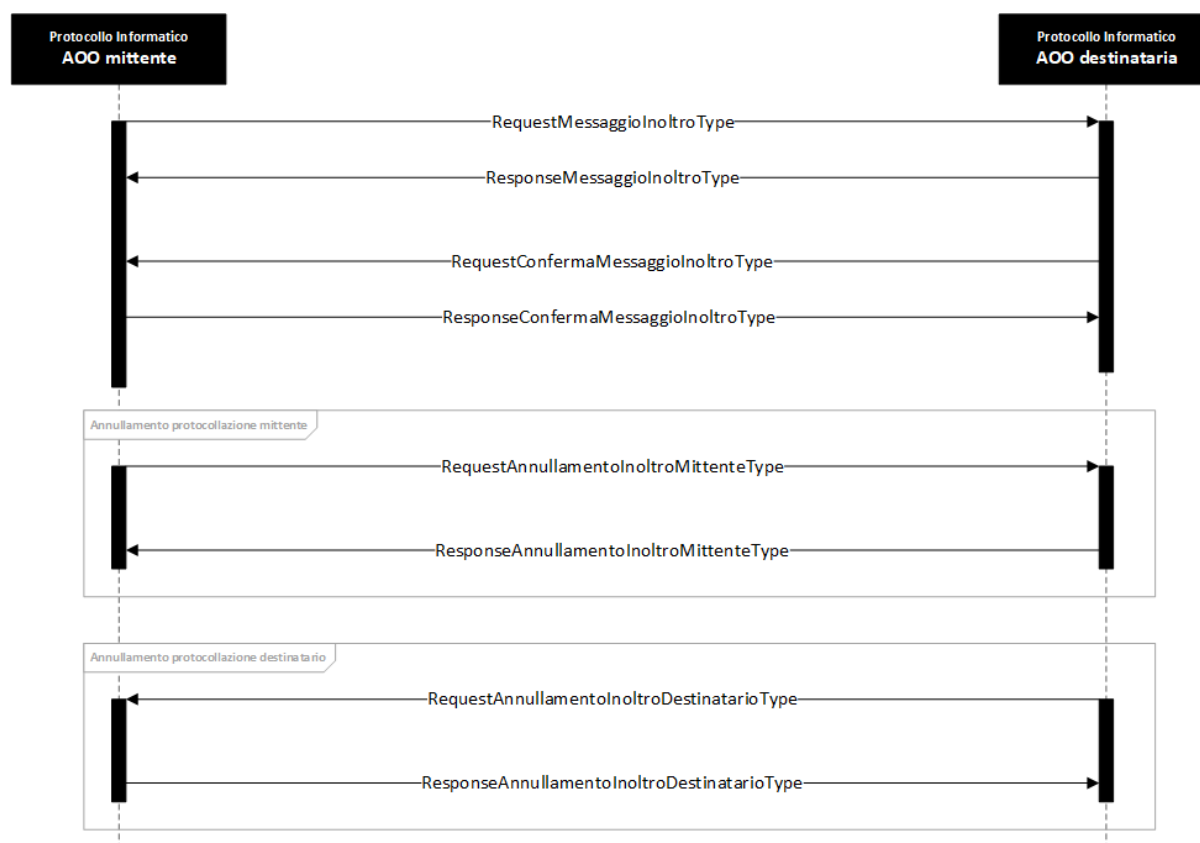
Protocollo Informatico
AOO mittente

Protocollo Informatico
AOO destinataria

RequestMessaggioInoltroType

ResponseMessaggioInoltroType

RequestConfermaMessaggioInoltroType

ResponseConfermaMessaggioInoltroType

Annullamento protocollazione mittente

RequestAnnullamentoInoltroMittenteType

ResponseAnnullamentoInoltroMittenteType

Annullamento protocollazione destinatario

RequestAnnullamentoInoltroDestinatarioType

ResponseAnnullamentoInoltroDestinatarioType